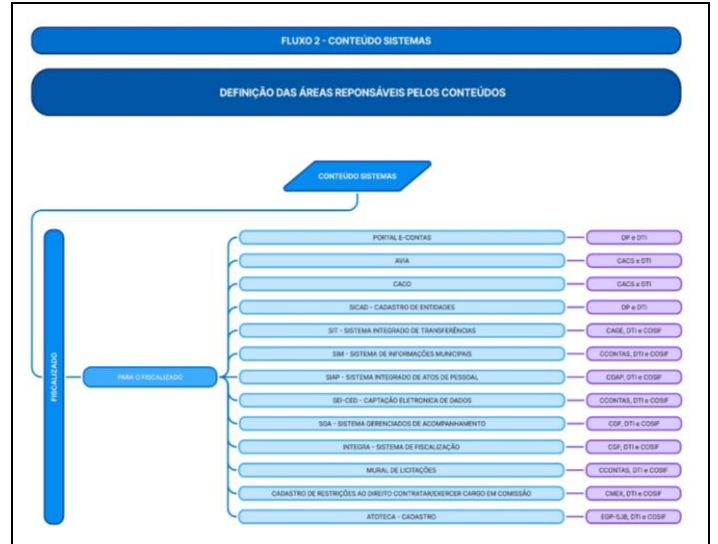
FLUXO 2 - CONTEÚDO SISTEMAS

DEFINIÇÃO DAS ÁREAS REPONSÁVEIS PELOS CONTEÚDOS

CONTEÚDO SISTEMAS

FISCALIZADO

PARA O FISCALIZADO

PORTAL E-CONTAS — DP e DTI
AVIA — CACS e DTI
CACO — CACS e DTI
SICAD - CADASTRO DE ENTIDADES — DP e DTI
SIT - SISTEMA INTEGRADO DE TRANSFERÊNCIAS — CAGE, DTI e COSIF
SIM - SISTEMA DE INFORMAÇÕES MUNICIPAIS — CCONTAS, DTI e COSIF
SIAP - SISTEMA INTEGRADO DE ATOS DE PESSOAL — COAP, DTI e COSIF
SEI-CED - CAPTAÇÃO ELETRONICA DE DADOS — CCONTAS, DTI e COSIF
SGA - SISTEMA GERENCIADOS DE ACOMPANHAMENTO — CGF, DTI e COSIF
INTEGRA - SISTEMA DE FISCALIZAÇÃO — CGF, DTI e COSIF
MURAL DE LICITAÇÕES — CCONTAS, DTI e COSIF
CADASTRO DE RESTRIÇÕES AO DIREITO CONTRATAR/EXERCER CARGO EM COMISSÃO — CMEX, DTI e COSIF
ATOTECA - CADASTRO — EGP-SJB, DTI e COSIF